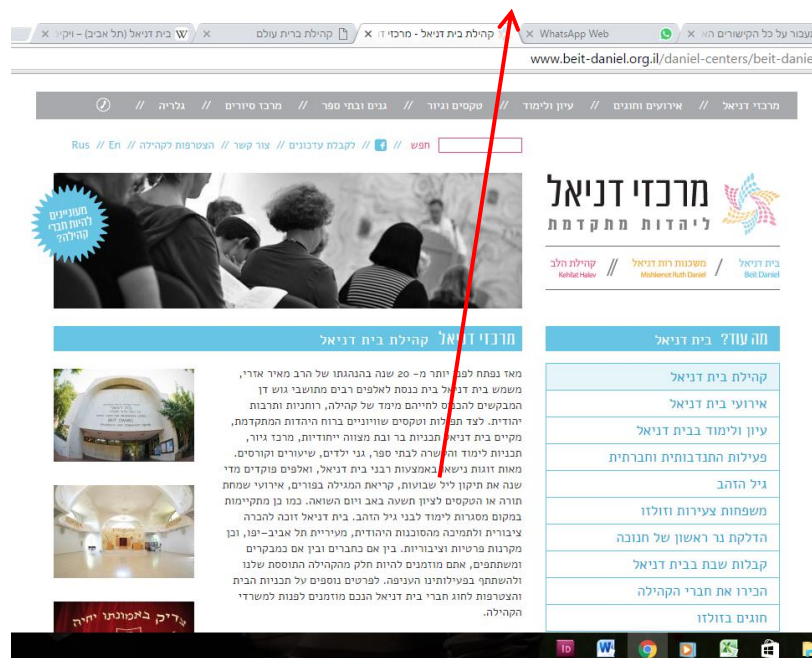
עבור על כל הקישורים הא ×
WhatsApp Web ×
קהילת בית דניאל - מרכזי ד ×
קהילת ברית עולם ×
בית דניאל (תל אביב) – ויקי ×

www.beit-daniel.org.il/daniel-centers/beit-danie

מרכזי דניאל // אירועים וחוגים // עיון ולימוד // טקסים וגיור // גנים ובתי ספר // מרכז סיורים // גלריה //

חפש // לקבלת עדכונים // צור קשר // הצטרפות לקהילה // En // Rus

מרכזי דניאל
ליהדות מתקדמת

בית דניאל Beit Daniel // משכנות רות דניאל Mishkenot Ruth Daniel // קהילת הלב Kehilat Halev

מעוניינים להיות חברי קהילה?

מה עוד? בית דניאל

קהילת בית דניאל
אירועי בית דניאל
עיון ולימוד בבית דניאל
פעילות התנדבותית וחברתית
גיל הזהב
משפחות צעירות ודולזו
הדלקת נר ראשון של חנוכה
קבלות שבת בבית דניאל
הכירו את חברי הקהילה
חוגים בדולזו

מרכזי דניאל קהילת בית דניאל

מאז נפתח לפני יותר מ– 20 שנה בהנהגתו של הרב מאיר אזרי, משמש בית דניאל בית כנסת לאלפים רבים מתושבי גוש דן המבקשים להכניס לחייהם מימד של קהילה, רוחניות ותרבות יהודית. לצד תפילות וטקסים שוויוניים ברוח היהדות המתקדמת, מקיים בית דניאל תכניות בר ובת מצווה ייחודיות, מרכז גיור, תכניות לימוד והעשרה לבתי ספר, גני ילדים, שיעורים וקורסים. מאות זוגות נישאו באמצעות רבני בית דניאל, ואלפים פוקדים מדי שנה את תיקון ליל שבועות, קריאת המגילה בפורים, אירועי שמחת תורה או הטקסים לציון תשעה באב ויום השואה. כמו כן מתקיימות במקום מסגרות לימוד לבני גיל הזהב. בית דניאל זוכה להכרה ציבורית ולתמיכה מהסוכנות היהודית, מעיריית תל אביב–יפו, וכן מקרנות פרטיות וציבוריות. בין אם כחברים ובין אם כמבקרים ומשתתפים, אתם מוזמנים להיות חלק מהקהילה המוסמכת שלנו ולהשתתף בפעילותינו הענפה. לפרטים נוספים על תכניות הבית והצטרפות לחוג חברי בית דניאל הנכם מוזמנים לפנות למשרדי הקהילה.

צדיק באמונתו יחיה